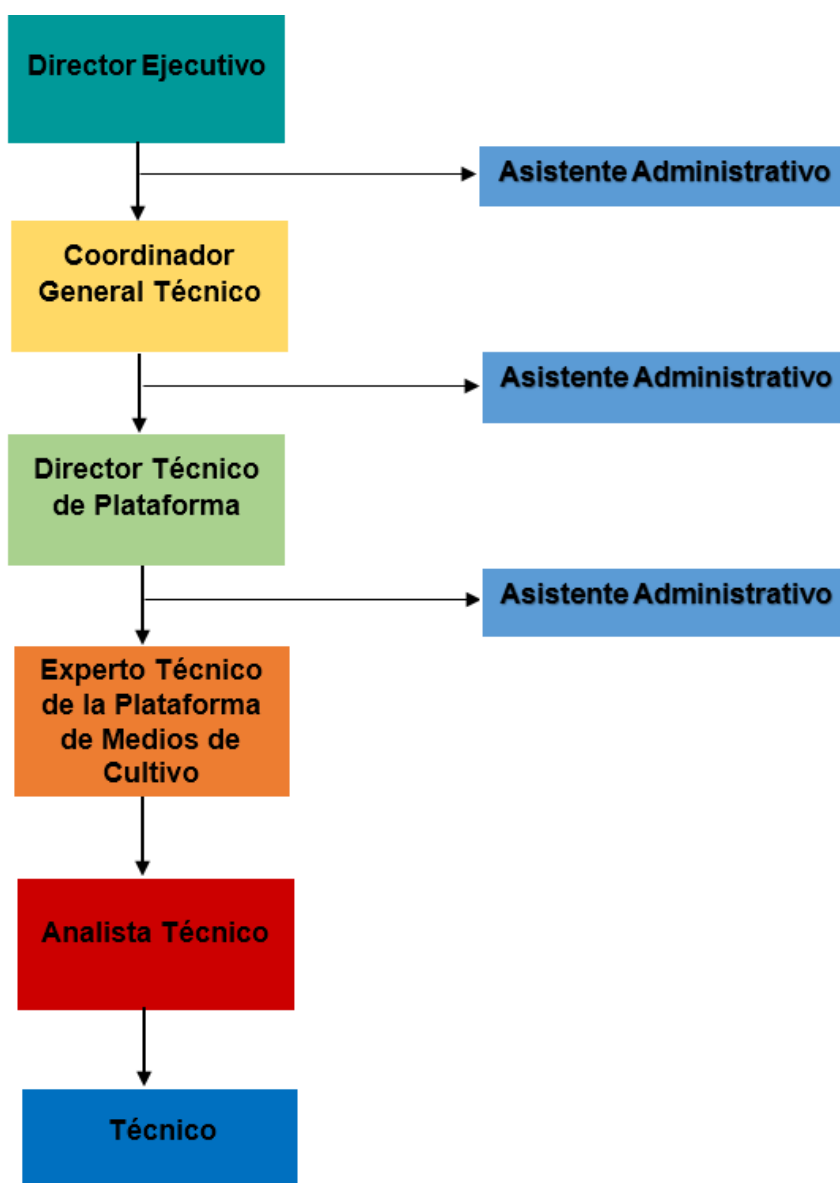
Director Ejecutivo

Asistente Administrativo

Coordinador General Técnico

Asistente Administrativo

Director Técnico de Plataforma

Asistente Administrativo

Experto Técnico de la Plataforma de Medios de Cultivo

Analista Técnico

Técnico